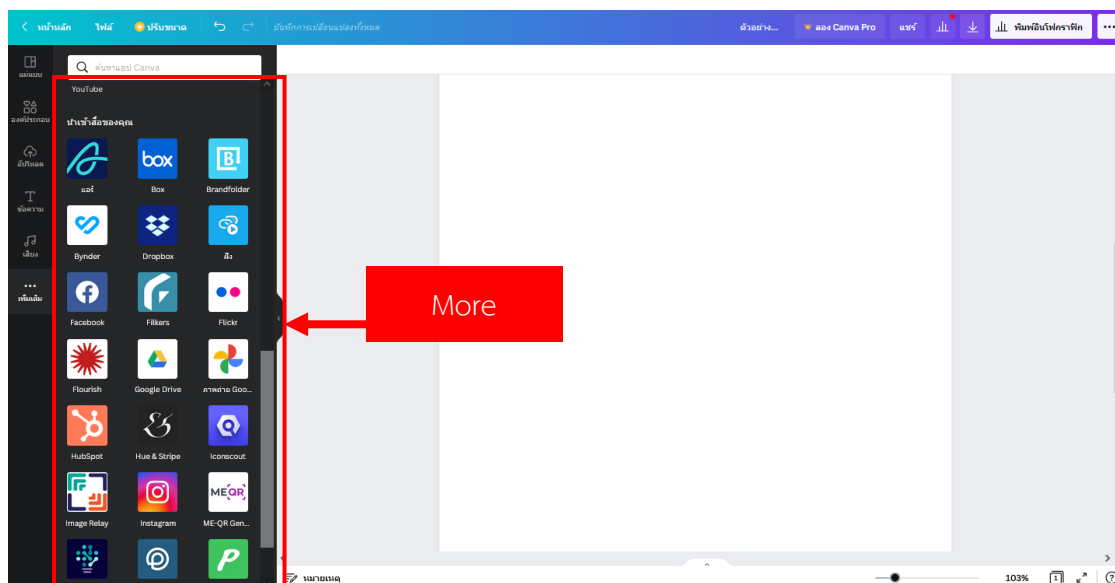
หน้าหลัก ไฟล์ ปรับขนาด บันทึกการเปลี่ยนแปลงทั้งหมด ตัวอย่าง... ลอง Canva Pro แชร์ พิมพ์อินโฟกราฟิก

แม่แบบ
องค์ประกอบ
อัปโหลด
ข้อความ
เสียง
เพิ่มเติม

ค้นหาแอป Canva

YouTube

นำเข้าสื่อของคุณ

แอร์ Box Brandfolder
Bynder Dropbox ลิง
Facebook Filkers Flickr
Flourish Google Drive ภาพถ่าย Goo...
HubSpot Hue & Stripe Iconscout
Image Relay Instagram ME-QR Gen...

More

หมายเหตุ

103%